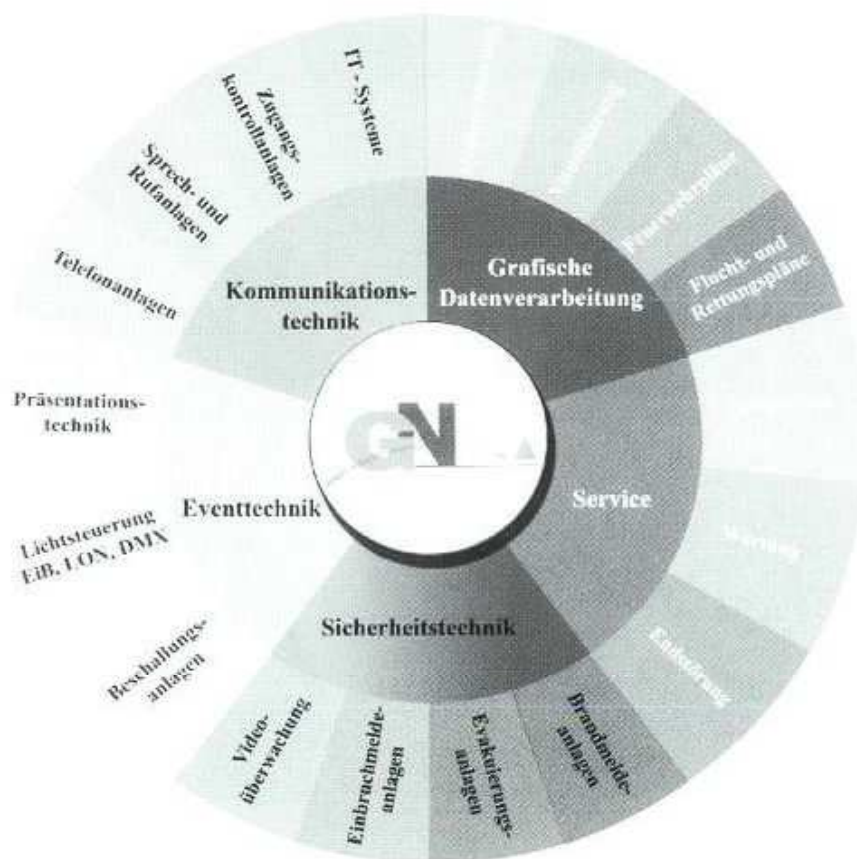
IT - Systeme

Zugangs-kontrollanlagen

Sprech- und Rufanlagen

Telefonanlagen

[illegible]

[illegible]

Feuerwehrpläne

Flucht- und Rettungspläne

Grafische Datenverarbeitung

Kommunikations-technik

Präsentations-technik

GN

Eventtechnik

Service

Lichtsteuerung EIB, LON, DMX

Wartung

Sicherheitstechnik

Beschallungs-anlagen

Entstörung

Video-überwachung

Einbruchmelde-anlagen

Evakuierungs-anlagen

Brandmelde-anlagen